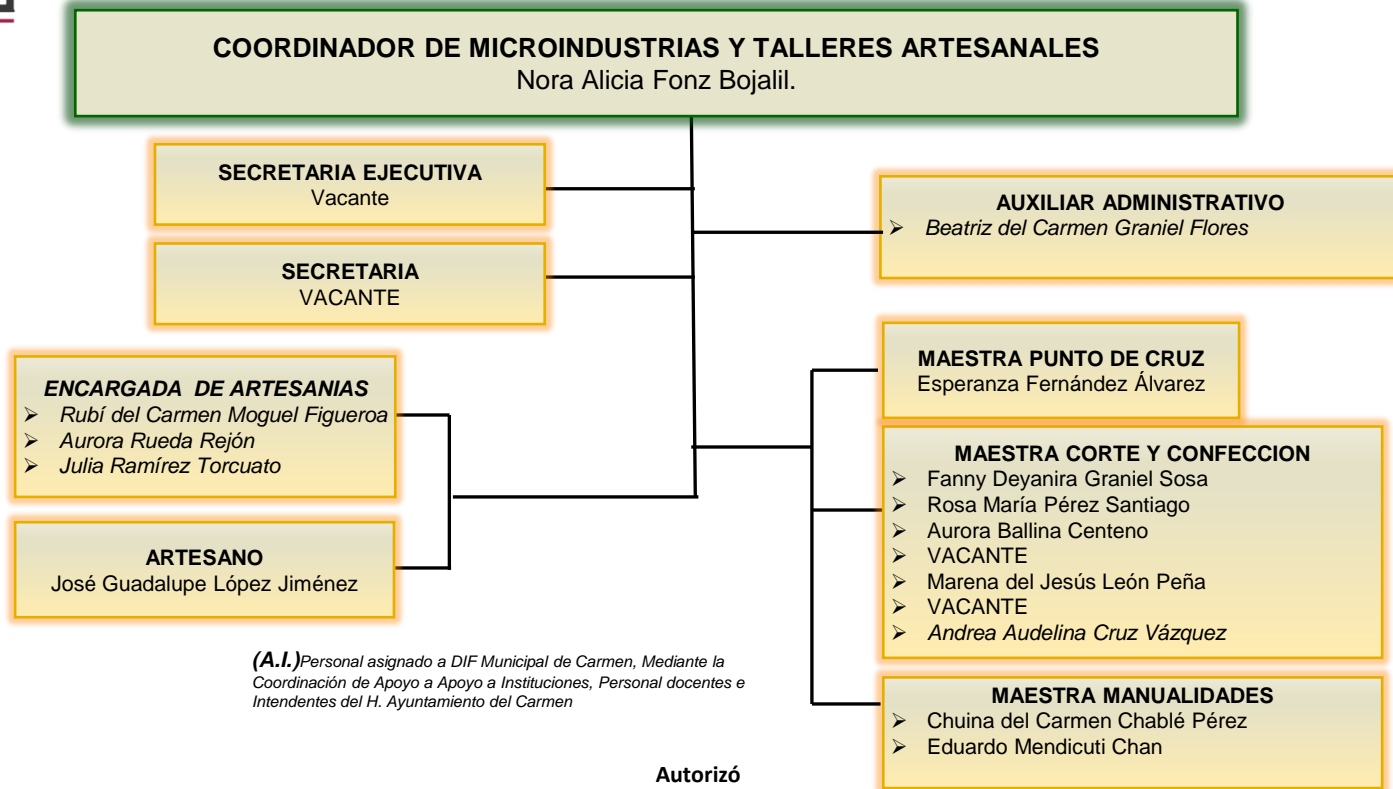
COORDINADOR DE MICROINDUSTRIAS Y TALLERES ARTESANALES
Nora Alicia Fonz Bojalil.

SECRETARIA EJECUTIVA
Vacante

SECRETARIA
VACANTE

AUXILIAR ADMINISTRATIVO
➢ Beatriz del Carmen Graniel Flores

ENCARGADA DE ARTESANIAS
➢ Rubí del Carmen Moguel Figueroa
➢ Aurora Rueda Rejón
➢ Julia Ramírez Torcuato

ARTESANO
José Guadalupe López Jiménez

MAESTRA PUNTO DE CRUZ
Esperanza Fernández Álvarez

MAESTRA CORTE Y CONFECCION
➢ Fanny Deyanira Graniel Sosa
➢ Rosa María Pérez Santiago
➢ Aurora Ballina Centeno
➢ VACANTE
➢ Marena del Jesús León Peña
➢ VACANTE
➢ Andrea Audelina Cruz Vázquez

MAESTRA MANUALIDADES
➢ Chuina del Carmen Chablé Pérez
➢ Eduardo Mendicuti Chan

(A.I.)Personal asignado a DIF Municipal de Carmen, Mediante la Coordinación de Apoyo a Apoyo a Instituciones, Personal docentes e Intendentes del H. Ayuntamiento del Carmen

Autorizó